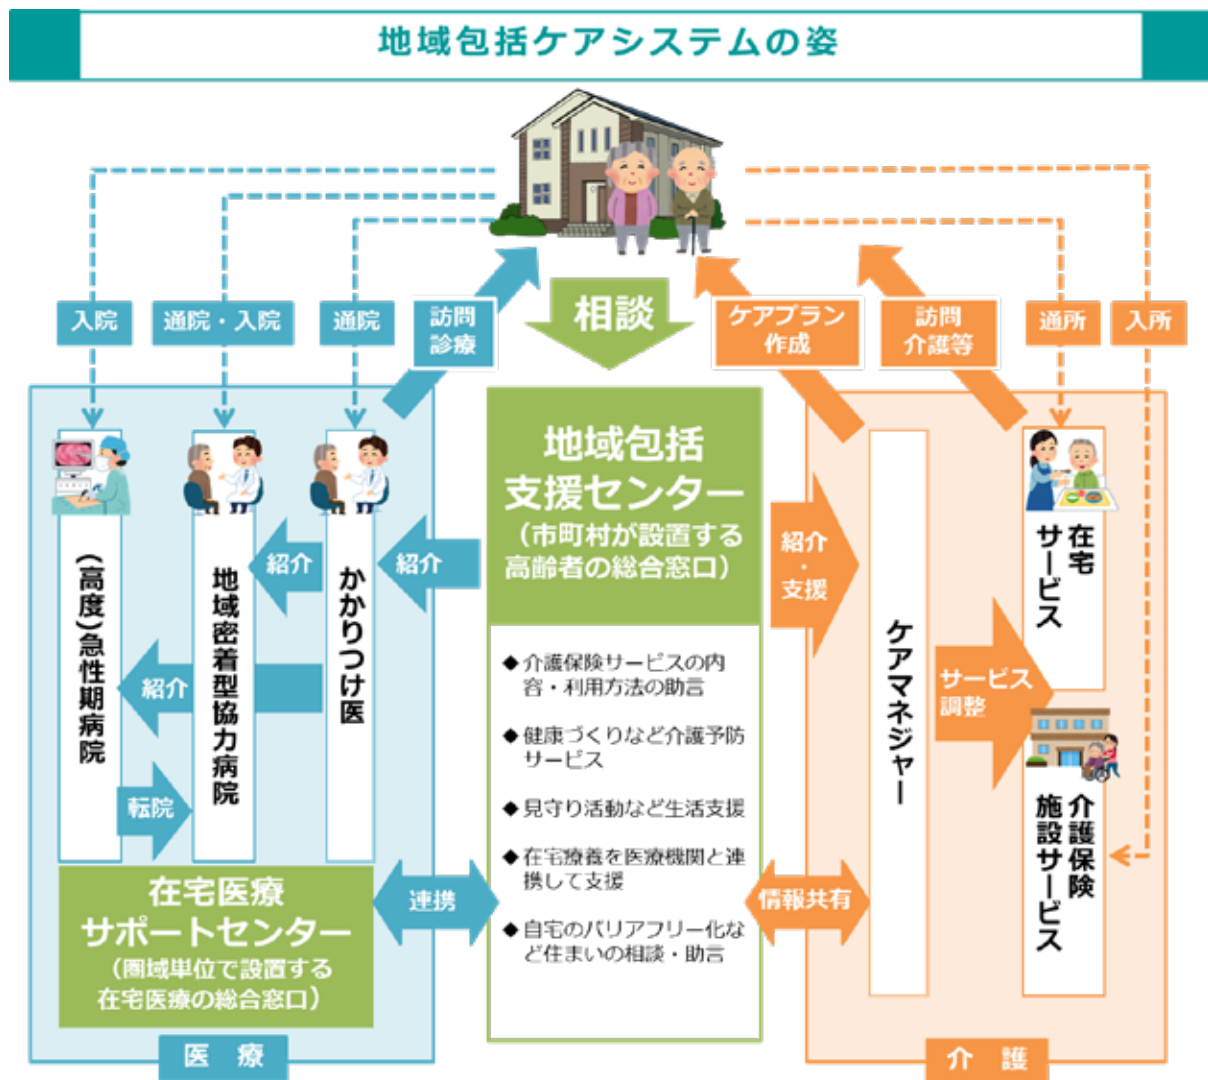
地域包括ケアシステムの姿

入院

通院・入院

通院

訪問診療

相談

ケアプラン作成

訪問介護等

通所

入所

(高度)急性期病院

地域密着型協力病院

かかりつけ医

紹介

紹介

紹介

転院

地域包括支援センター
(市町村が設置する高齢者の総合窓口)

◆介護保険サービスの内容・利用方法の助言

◆健康づくりなど介護予防サービス

◆見守り活動など生活支援

◆在宅療養を医療機関と連携して支援

◆自宅のバリアフリー化など住まいの相談・助言

紹介・支援

ケアマネジャー

在宅サービス

サービス調整

介護保険施設サービス

在宅医療サポートセンター
(圏域単位で設置する在宅医療の総合窓口)

連携

情報共有

医　療

介　護